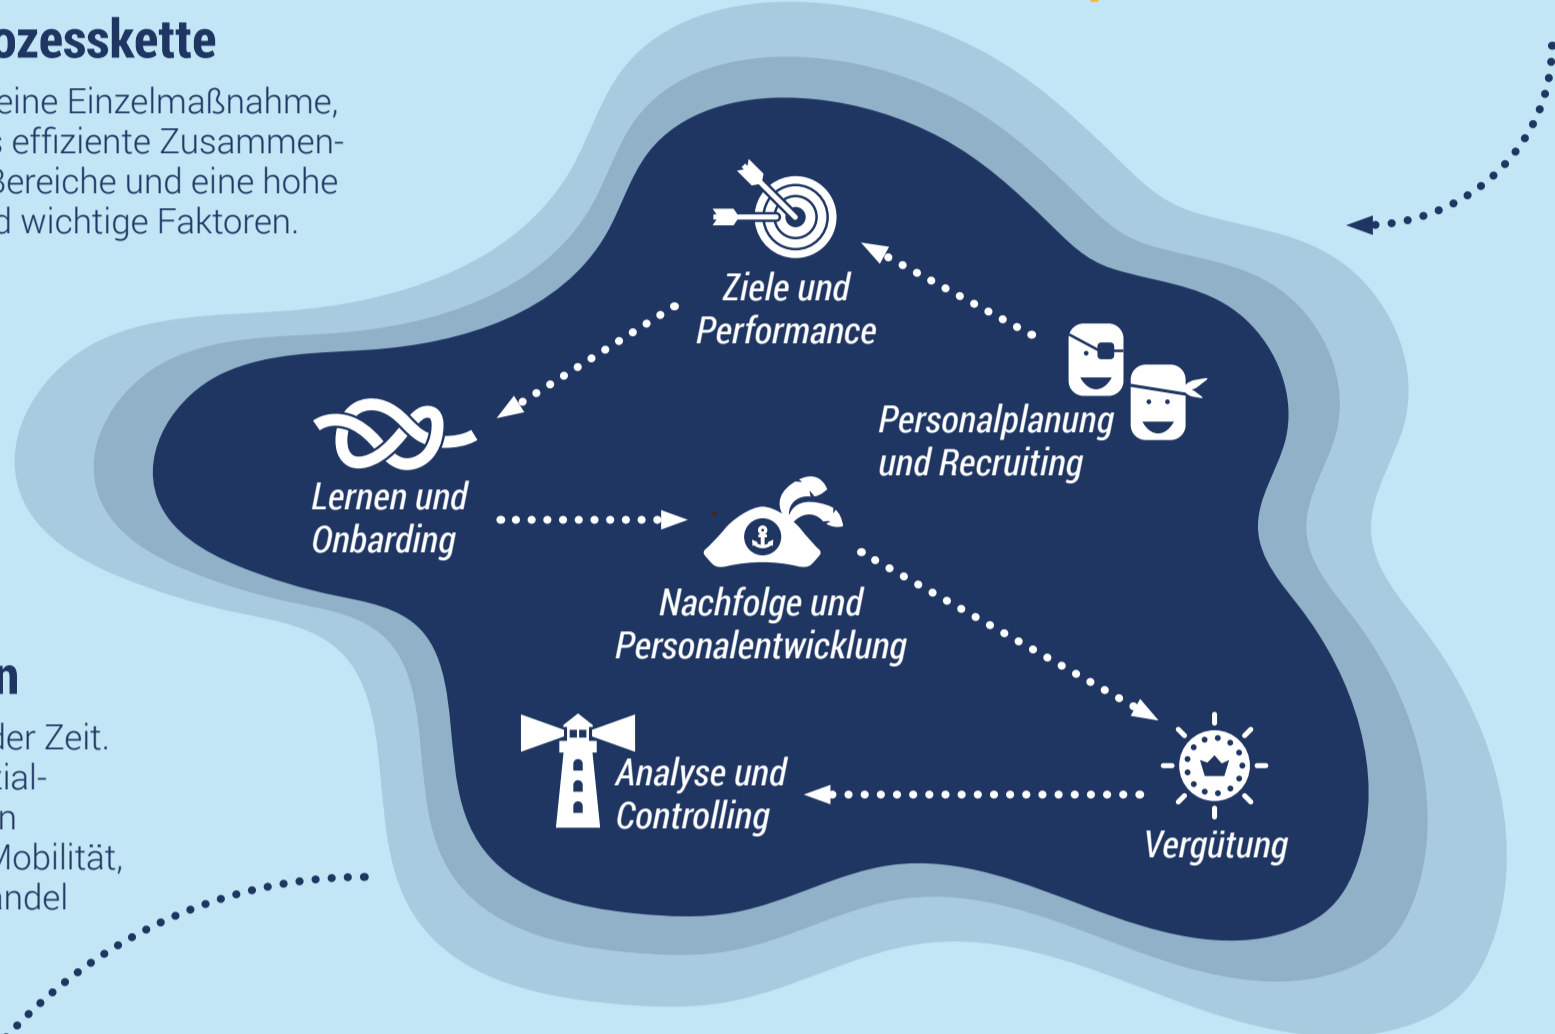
ozesskette

eine Einzelmaßnahme, s effiziente Zusammen- Bereiche und eine hohe d wichtige Faktoren.

n

der Zeit. zial- n Mobilität, andel

Ziele und Performance

Personalplanung und Recruiting

Lernen und Onbarding

Nachfolge und Personalentwicklung

Analyse und Controlling

Vergütung